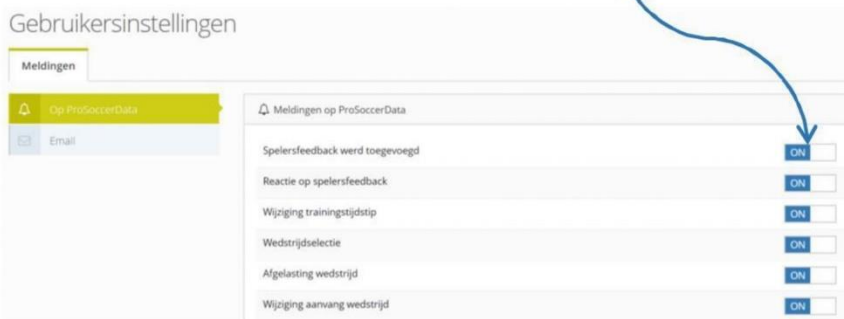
Gebruikersinstellingen

Meldingen

Op ProSoccerData

Email

Meldingen op ProSoccerData

Spelersfeedback werd toegevoegd ON

Reactie op spelersfeedback ON

Wijziging trainingstijdstip ON

Wedstrijdselectie ON

Afgelasting wedstrijd ON

Wijziging aanvang wedstrijd ON